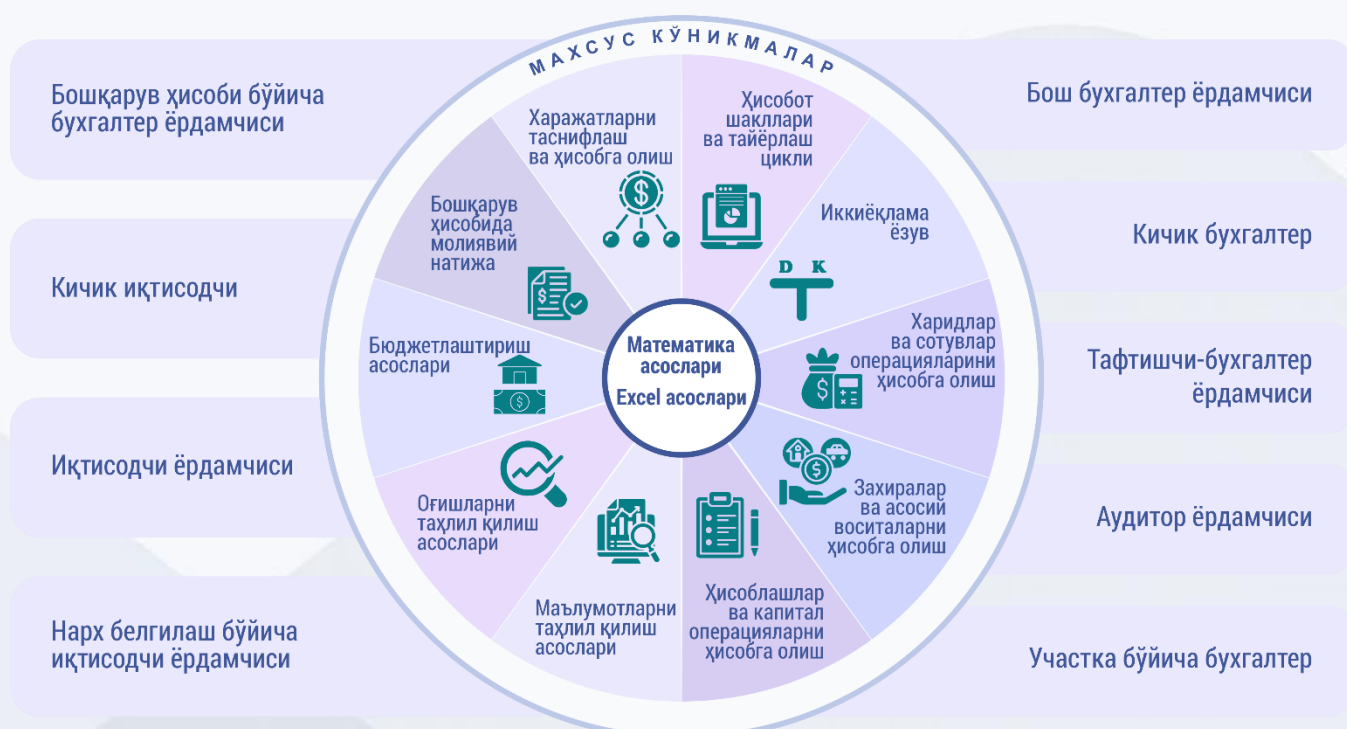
МАХСУС КЎНИКМАЛАР

Бошқарув ҳисоби бўйича бухгалтер ёрдамчиси

Кичик иқтисодчи

Иқтисодчи ёрдамчиси

Нарх белгилаш бўйича иқтисодчи ёрдамчиси

Бош бухгалтер ёрдамчиси

Кичик бухгалтер

Тафтишчи-бухгалтер ёрдамчиси

Аудитор ёрдамчиси

Участка бўйича бухгалтер

Харажатларни таснифлаш ва ҳисобга олиш

Ҳисобот шакллари ва тайёрлаш цикли

Иккиёқлама ёзув

D K

Харидлар ва сотувлар операцияларини ҳисобга олиш

Захиралар ва асосий воситаларни ҳисобга олиш

Ҳисоблашлар ва капитал операцияларни ҳисобга олиш

Маълумотларни таҳлил қилиш асослари

Оғишларни таҳлил қилиш асослари

Бюджетлаштириш асослари

Бошқарув ҳисобида молиявий натижа

Математика асослари

Excel асослари